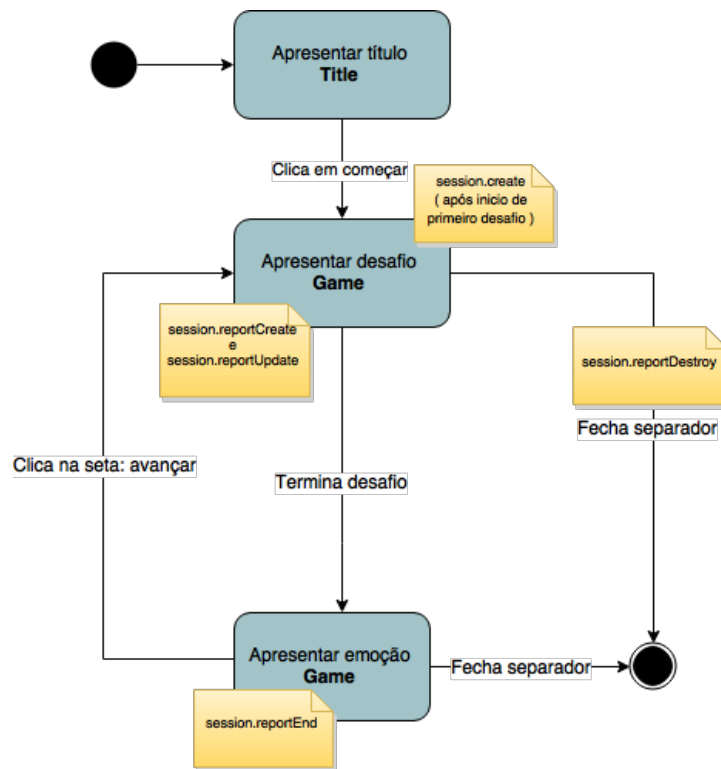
Apresentar título
**Title**

Clica em começar

session.create
( após inicio de primeiro desafio )

Apresentar desafio
**Game**

session.reportCreate
e
session.reportUpdate

session.reportDestroy

Fecha separador

Clica na seta: avançar

Termina desafio

Apresentar emoção
**Game**

Fecha separador

session.reportEnd